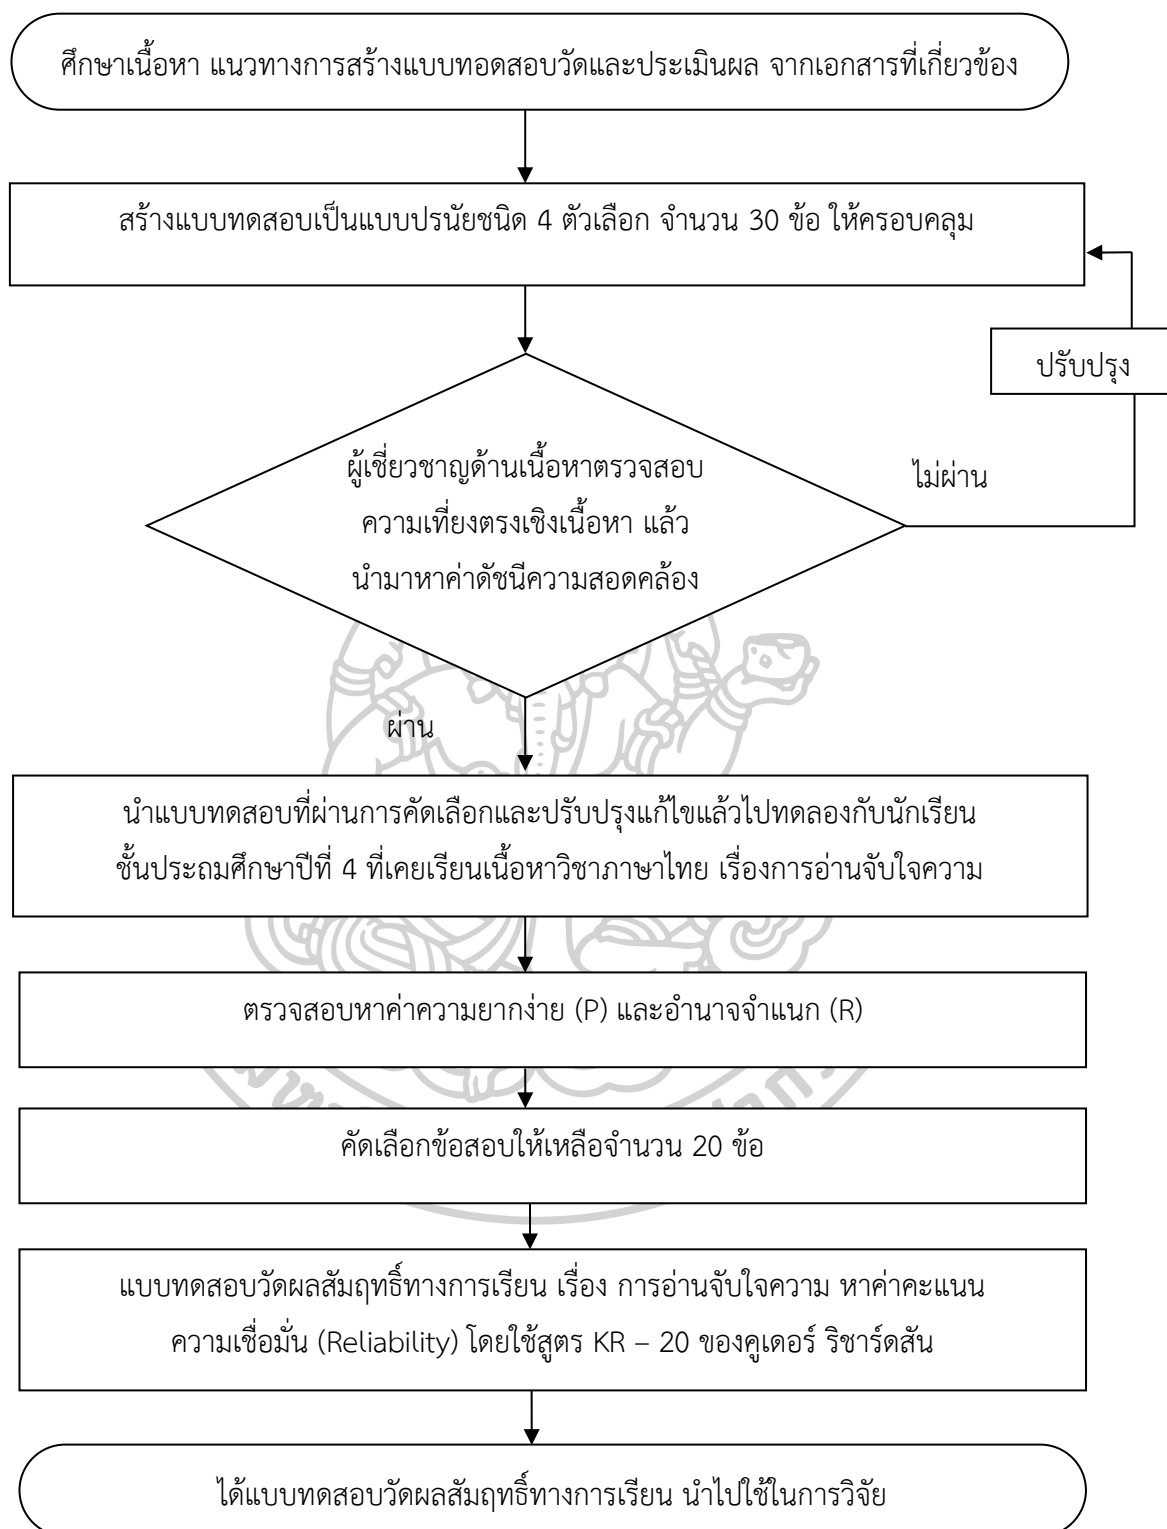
ศึกษาเนื้อหา แนวทางการสร้างแบบทอดสอบวัดและประเมินผล จากเอกสารที่เกี่ยวข้อง

สร้างแบบทดสอบเป็นแบบปรนัยชนิด 4 ตัวเลือก จำนวน 30 ข้อ ให้ครอบคลุม

ปรับปรุง

ผู้เชี่ยวชาญด้านเนื้อหาตรวจสอบความเที่ยงตรงเชิงเนื้อหา แล้วนำมาหาค่าดัชนีความสอดคล้อง

ไม่ผ่าน

ผ่าน

นำแบบทดสอบที่ผ่านการคัดเลือกและปรับปรุงแก้ไขแล้วไปทดลองกับนักเรียนชั้นประถมศึกษาปีที่ 4 ที่เคยเรียนเนื้อหาวิชาภาษาไทย เรื่องการอ่านจับใจความ

ตรวจสอบหาค่าความยากง่าย (P) และอำนาจจำแนก (R)

คัดเลือกข้อสอบให้เหลือจำนวน 20 ข้อ

แบบทดสอบวัดผลสัมฤทธิ์ทางการเรียน เรื่อง การอ่านจับใจความ หาค่าคะแนนความเชื่อมั่น (Reliability) โดยใช้สูตร KR – 20 ของคูเดอร์ ริชาร์ดสัน

ได้แบบทดสอบวัดผลสัมฤทธิ์ทางการเรียน นำไปใช้ในการวิจัย